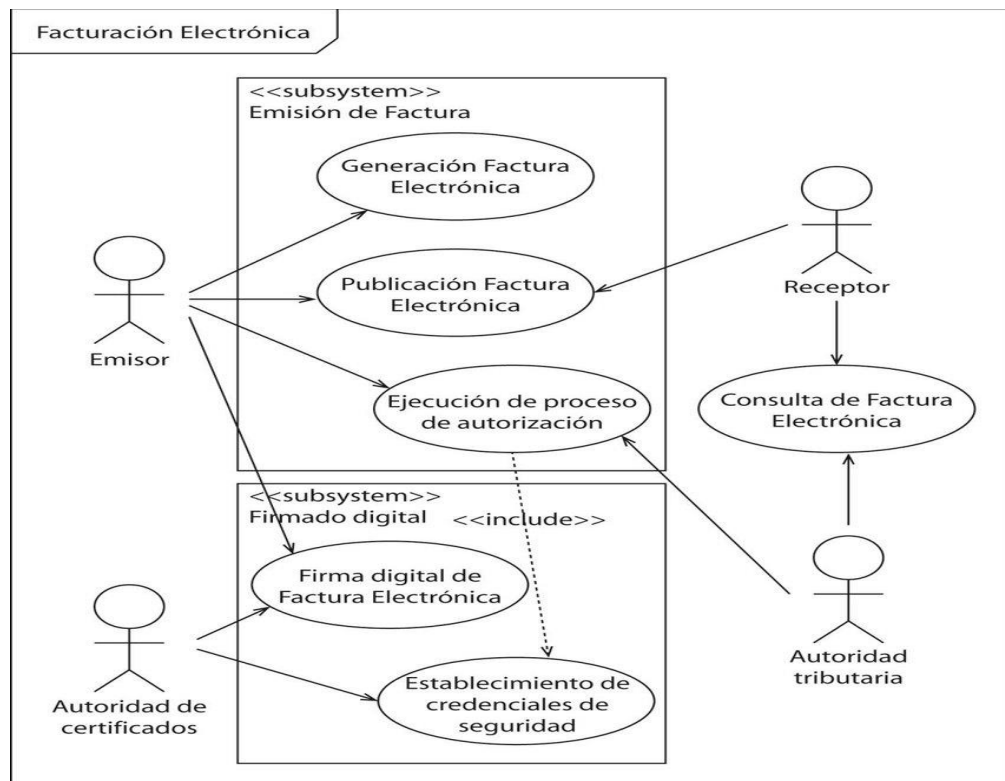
Facturación Electrónica

<<subsystem>>
Emisión de Factura

Generación Factura Electrónica

Publicación Factura Electrónica

Ejecución de proceso de autorización

Emisor

Receptor

Consulta de Factura Electrónica

<<subsystem>>
Firmado digital

<<include>>

Firma digital de Factura Electrónica

Establecimiento de credenciales de seguridad

Autoridad de certificados

Autoridad tributaria